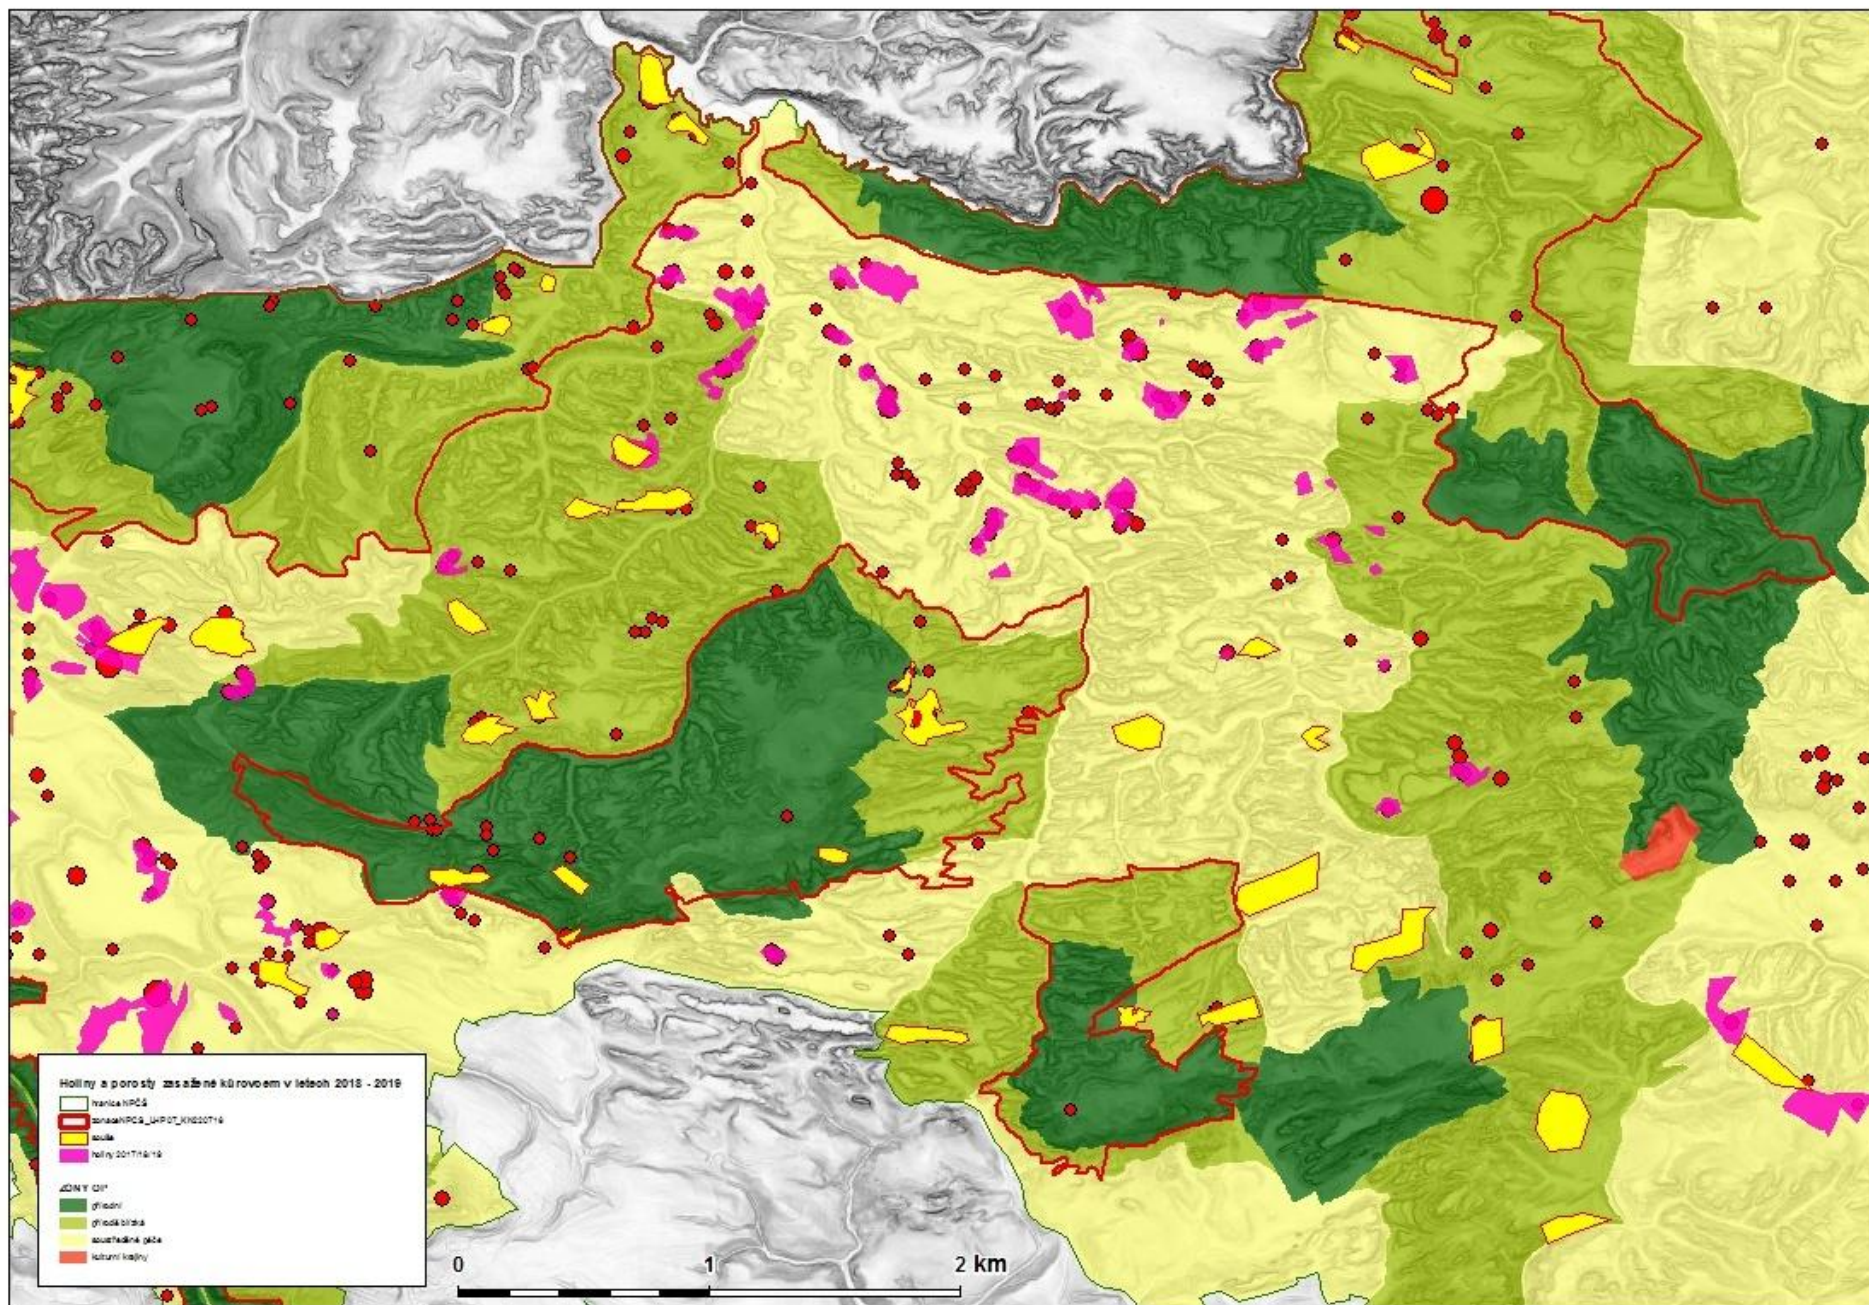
Holiny a porosty zasažené kůrovcem v letech 2018 - 2019

hranice NPČŠ

zonace NPČS_UHP07_KN200716

sucha

holiny 2017/18/19

ZONY OP

přírodní

přírodě blízká

soustředěné péče

kulturní krajiny

0 1 2 km